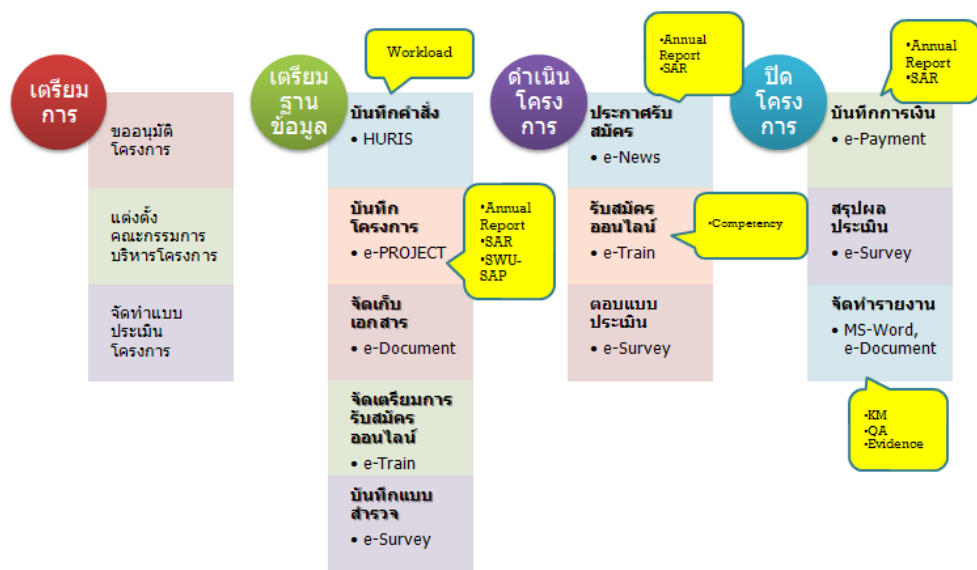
เตรียมการ

ขออนุมัติโครงการ

แต่งตั้งคณะกรรมการบริหารโครงการ

จัดทำแบบประเมินโครงการ

เตรียมฐานข้อมูล

Workload

บันทึกคำสั่ง
• HURIS

บันทึกโครงการ
• e-PROJECT

•Annual Report
•SAR
•SWU-SAP

จัดเก็บเอกสาร
• e-Document

จัดเตรียมการรับสมัครออนไลน์
• e-Train

บันทึกแบบสำรวจ
• e-Survey

ดำเนินโครงการ

•Annual Report
•SAR

ประกาศรับสมัคร
• e-News

รับสมัครออนไลน์
• e-Train

•Competency

ตอบแบบประเมิน
• e-Survey

ปิดโครงการ

•Annual Report
•SAR

บันทึกการเงิน
• e-Payment

สรุปผลประเมิน
• e-Survey

จัดทำรายงาน
• MS-Word, e-Document

•KM
•QA
•Evidence